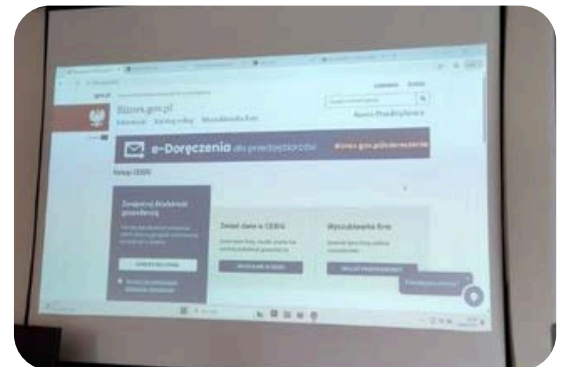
gov.pl

Biznes.gov.pl

Zaloguj się

Nowy Przedsiębiorca

e-Doręczenia dla przedsiębiorców

Strona gov.pl/edoreczenia

Usługi CEIDG

Zawieś/wznów działalność gospodarczą

Zmień dane w CEIDG

Wyszukiwarka firm

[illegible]